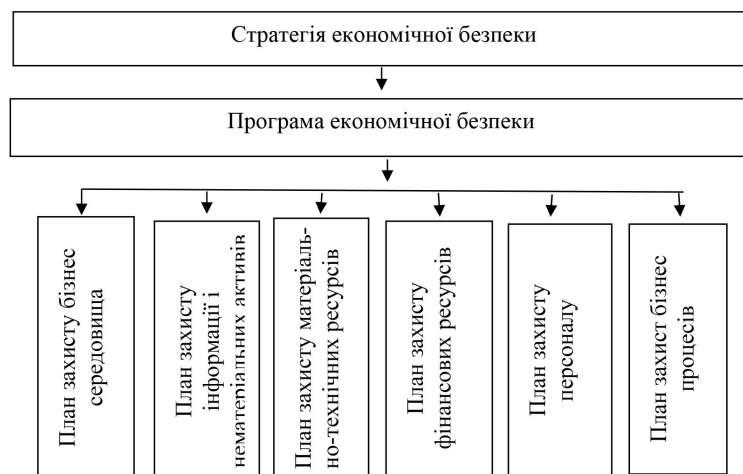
Стратегія економічної безпеки

Програма економічної безпеки

План захисту бізнес середовища

План захисту інформації і нематеріальних активів

План захисту матеріально-технічних ресурсів

План захисту фінансових ресурсів

План захисту персоналу

План захист бізнес процесів